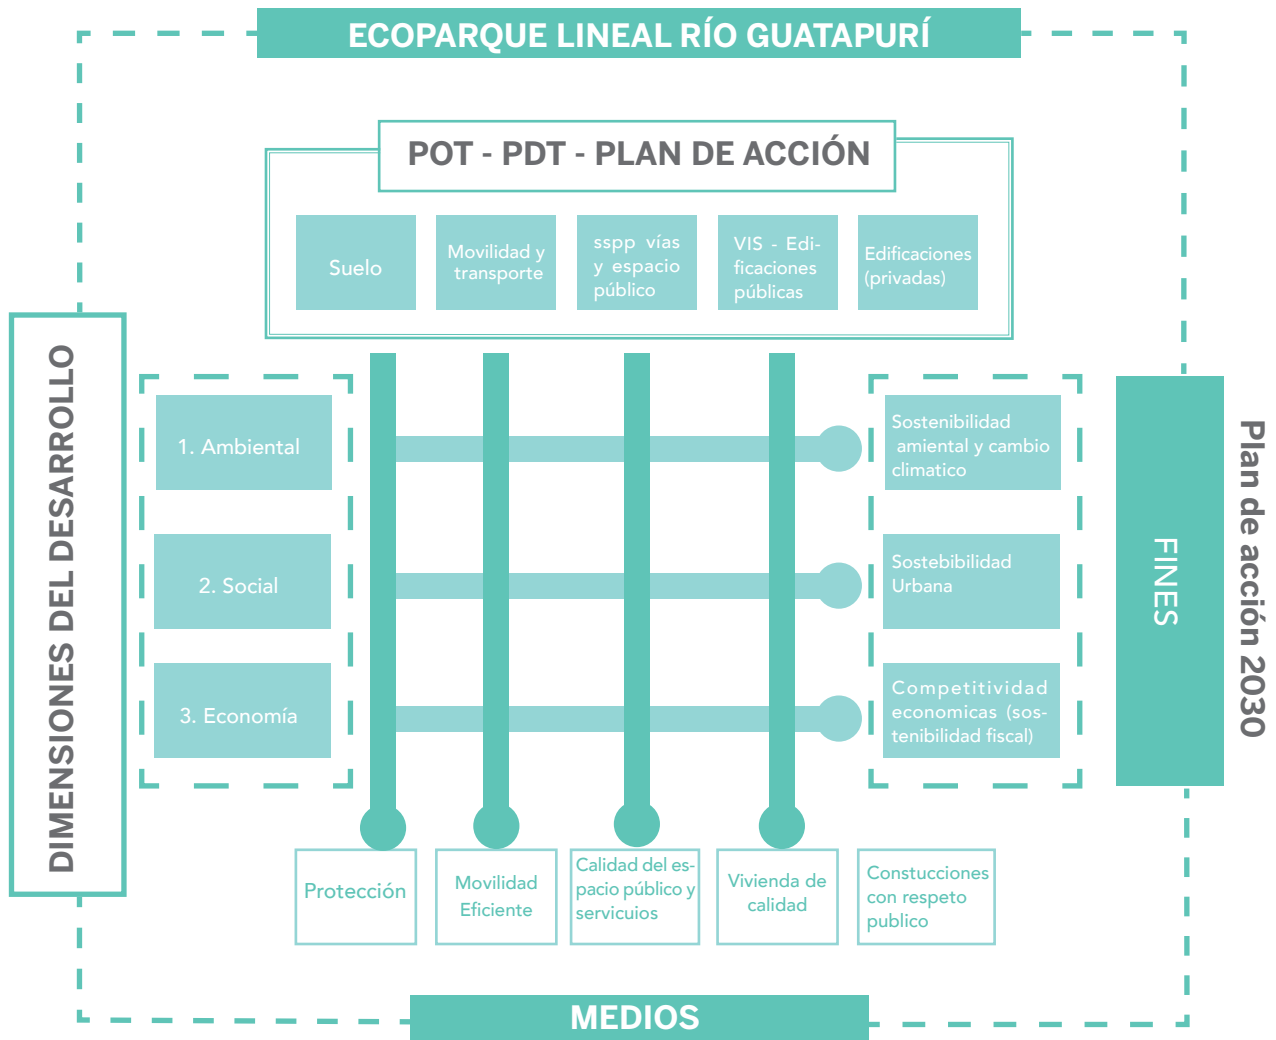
ECOPARQUE LINEAL RÍO GUATAPURÍ

POT - PDT - PLAN DE ACCIÓN

Suelo

Movilidad y transporte

sspp vías y espacio público

VIS - Edificaciones públicas

Edificaciones (privadas)

DIMENSIONES DEL DESARROLLO

1. Ambiental

2. Social

3. Economía

Sostenibilidad amiental y cambio climatico

Sostebibilidad Urbana

Competitividad economicas (sostenibilidad fiscal)

FINES

Plan de acción 2030

Protección

Movilidad Eficiente

Calidad del espacio público y servicuios

Vivienda de calidad

Constucciones con respeto publico

MEDIOS